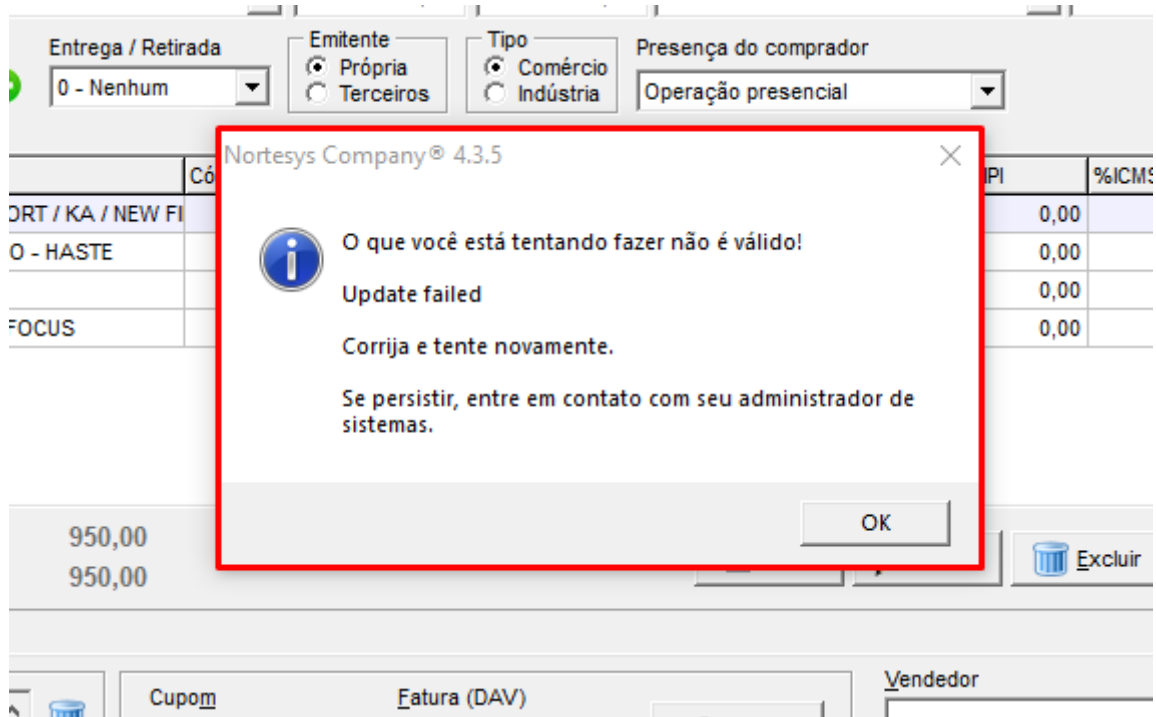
Entrega / Retirada
0 - Nenhum

Emitente
Própria
Terceiros

Tipo
Comércio
Indústria

Presença do comprador
Operação presencial

| ORT / KA / NEW FI | Có | PI | %ICMS |
|---|---|---|---|
| O - HASTE | | 0,00 | |
| | | 0,00 | |
| FOCUS | | 0,00 | |
| | | 0,00 | |

Nortesys Company® 4.3.5

O que você está tentando fazer não é válido!

Update failed

Corrija e tente novamente.

Se persistir, entre em contato com seu administrador de sistemas.

OK

950,00
950,00

Excluir

Cupom

Fatura (DAV)

Vendedor